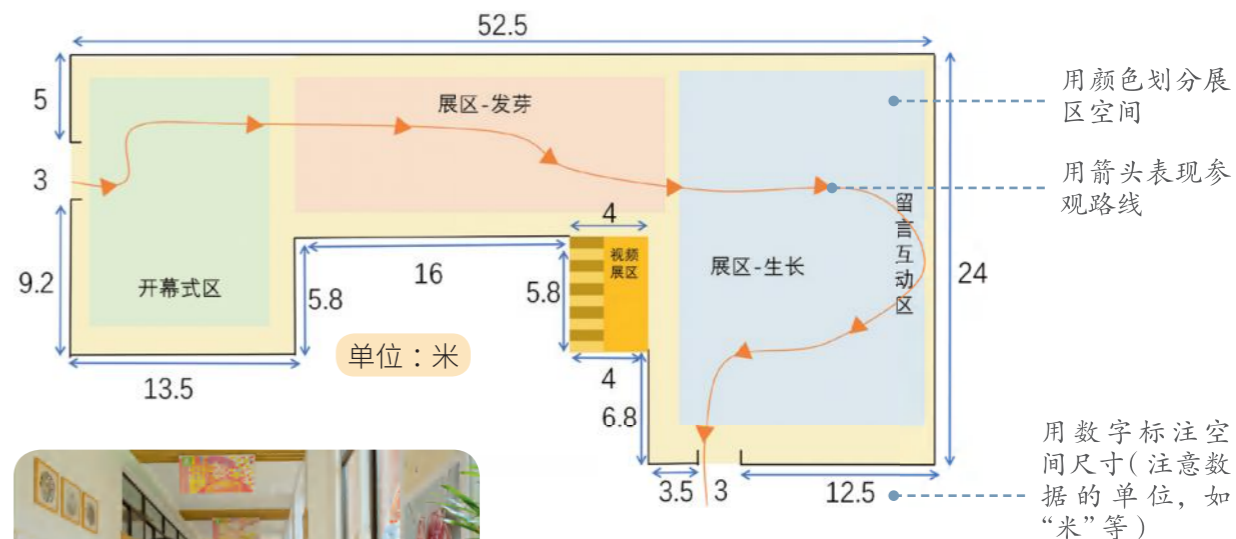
52.5

5

3

9.2

展区-发芽

开幕式区

4

视频展区

16

5.8

5.8

单位：米

13.5

4

6.8

3.5

3

展区-生长

留言互动区

24

12.5

用颜色划分展区空间

用箭头表现参观路线

用数字标注空间尺寸（注意数据的单位，如“米”等）